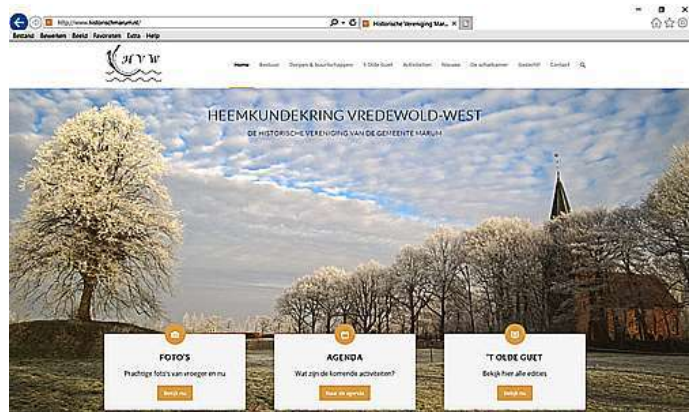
http://www.historischmarum.nl/
Historische Vereniging Mar... ×
Bestand Bewerken Beeld Favorieten Extra Help

HVW

Home Bestuur Dorpen & buurtschappen 't Olde Guet Activiteiten Nieuws De schatkamer Gastenboek Contact

HEEMKUNDEKRING VREDEWOLD-WEST
DE HISTORISCHE VERENIGING VAN DE GEMEENTE MARUM

FOTO'S
Prachtige foto's van vroeger en nu
Bekijk nu

AGENDA
Wat zijn de komende activiteiten?
Naar de agenda

'T OLDE GUET
Bekijk hier alle edities
Bekijk nu